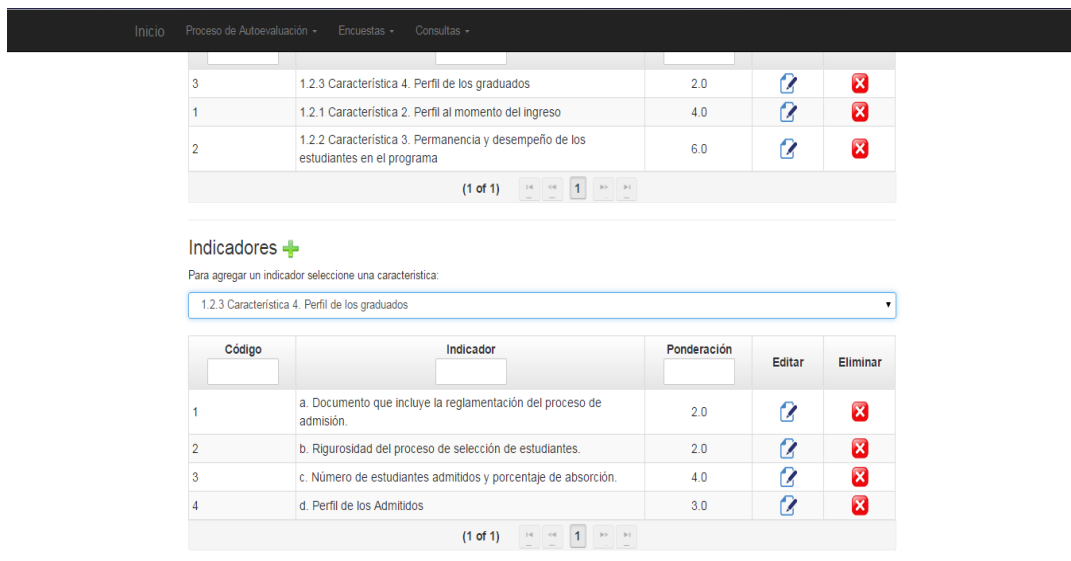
Inicio Proceso de Autoevaluación ▾ Encuestas ▾ Consultas ▾

| | | | | |
|---|---|---|---|---|
| 3 | 1.2.3 Característica 4. Perfil de los graduados | 2.0 | | |
| 1 | 1.2.1 Característica 2. Perfil al momento del ingreso | 4.0 | | |
| 2 | 1.2.2 Característica 3. Permanencia y desempeño de los estudiantes en el programa | 6.0 | | |

(1 of 1) 1

Indicadores

Para agregar un indicador seleccione una caracteristica:

1.2.3 Característica 4. Perfil de los graduados

| Código | Indicador | Ponderación | Editar | Eliminar |
|---|---|---|---|---|
| 1 | a. Documento que incluye la reglamentación del proceso de admisión. | 2.0 | | |
| 2 | b. Rigurosidad del proceso de selección de estudiantes. | 2.0 | | |
| 3 | c. Número de estudiantes admitidos y porcentaje de absorción. | 4.0 | | |
| 4 | d. Perfil de los Admitidos | 3.0 | | |

(1 of 1) 1